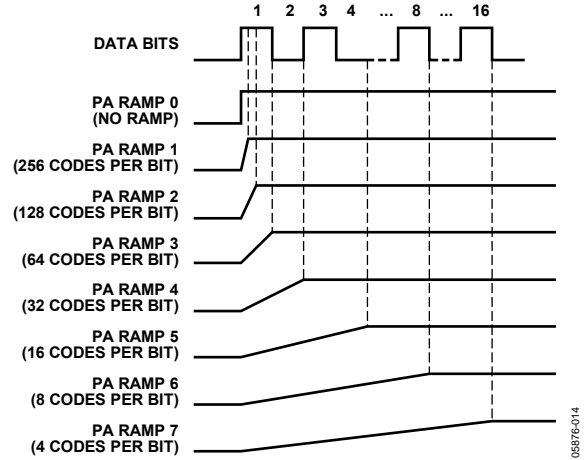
1 2 3 4 ... 8 ... 16

DATA BITS

PA RAMP 0 (NO RAMP)

PA RAMP 1 (256 CODES PER BIT)

PA RAMP 2 (128 CODES PER BIT)

PA RAMP 3 (64 CODES PER BIT)

PA RAMP 4 (32 CODES PER BIT)

PA RAMP 5 (16 CODES PER BIT)

PA RAMP 6 (8 CODES PER BIT)

PA RAMP 7 (4 CODES PER BIT)

05876-014